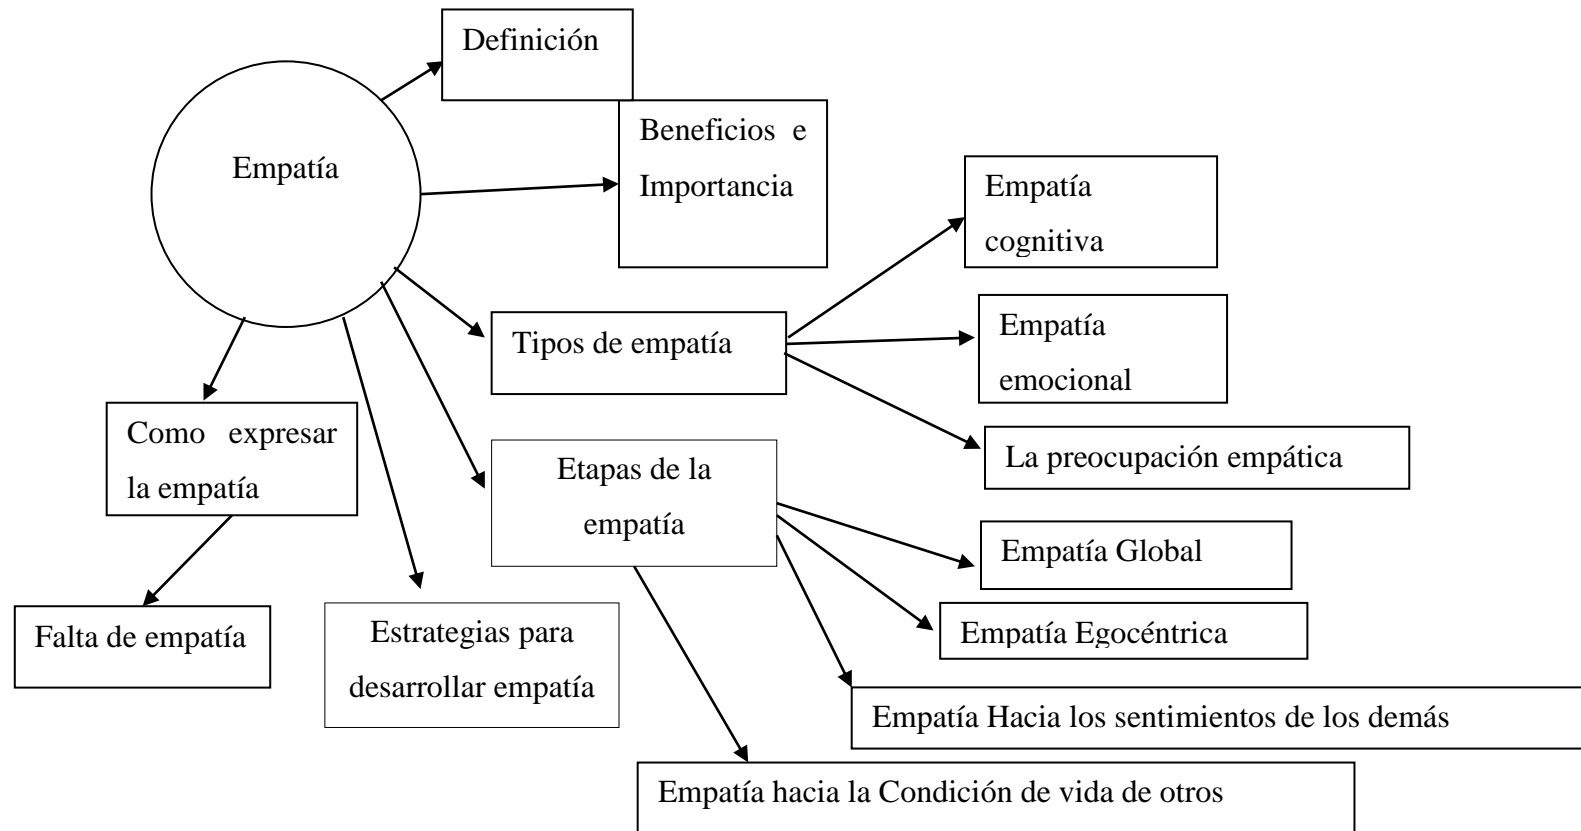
Empatía

Definición

Beneficios e Importancia

Tipos de empatía

Empatía cognitiva

Empatía emocional

La preocupación empática

Etapas de la empatía

Empatía Global

Empatía Egocéntrica

Empatía Hacia los sentimientos de los demás

Empatía hacia la Condición de vida de otros

Como expresar la empatía

Falta de empatía

Estrategias para desarrollar empatía